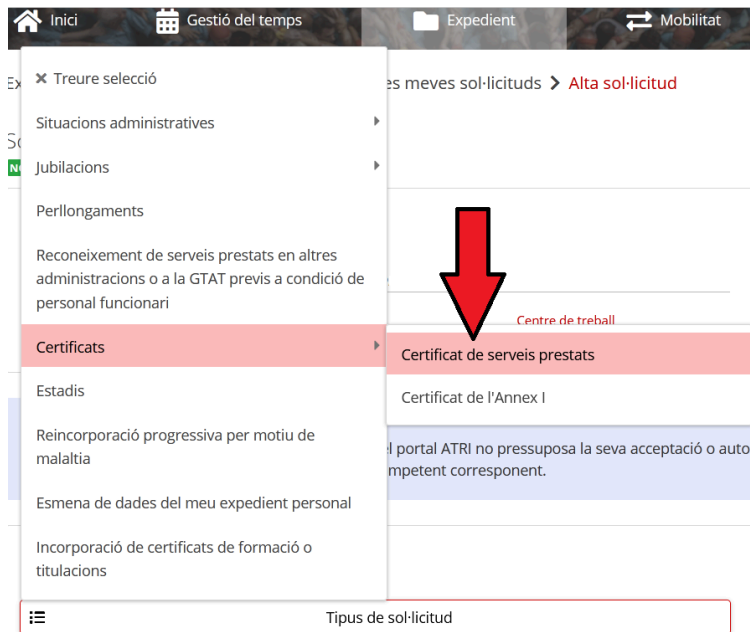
Inici Gestió del temps Expedient Mobilitat

Ex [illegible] es meves sol·licituds > Alta sol·licitud

× Treure selecció

Situacions administratives

Jubilacions

Perllongaments

Reconeixement de serveis prestats en altres administracions o a la GTAT previs a condició de personal funcionari

Certificats

Estadis

Reincorporació progressiva per motiu de malaltia

Esmena de dades del meu expedient personal

Incorporació de certificats de formació o titulacions

Centre de treball

Certificat de serveis prestats

Certificat de l'Annex I

l portal ATRI no pressuposa la seva acceptació o auto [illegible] mpetent corresponent.

Tipus de sol·licitud